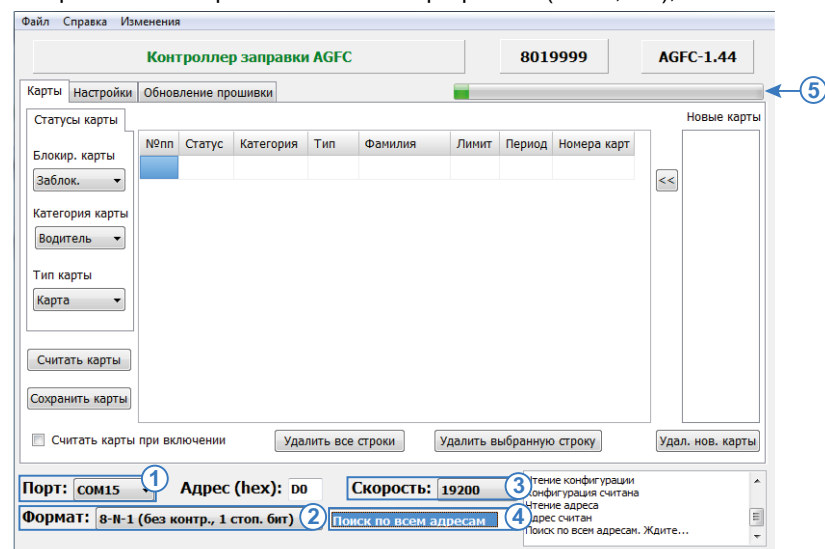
Файл Справка Изменения

Контроллер заправки AGFC

8019999

AGFC-1.44

Карты Настройки Обновление прошивки

5

Статусы карты

Блокир. карты
Заблок.

Категория карты
Водитель

Тип карты
Карта

| №пп | Статус | Категория | Тип | Фамилия | Лимит | Период | Номера карт |
|---|---|---|---|---|---|---|---|
| | | | | | | | |

<<

Новые карты

Считать карты

Сохранить карты

Считать карты при включении

Удалить все строки

Удалить выбранную строку

Удал. нов. карты

Порт: COM15 1

Адрес (hex): D0

Скорость: 19200 3

Формат: 8-N-1 (без контр., 1 стоп. бит) 2

Поиск по всем адресам 4

Чтение конфигурации
Конфигурация считана
Чтение адреса
Адрес считан
Поиск по всем адресам. Ждите...